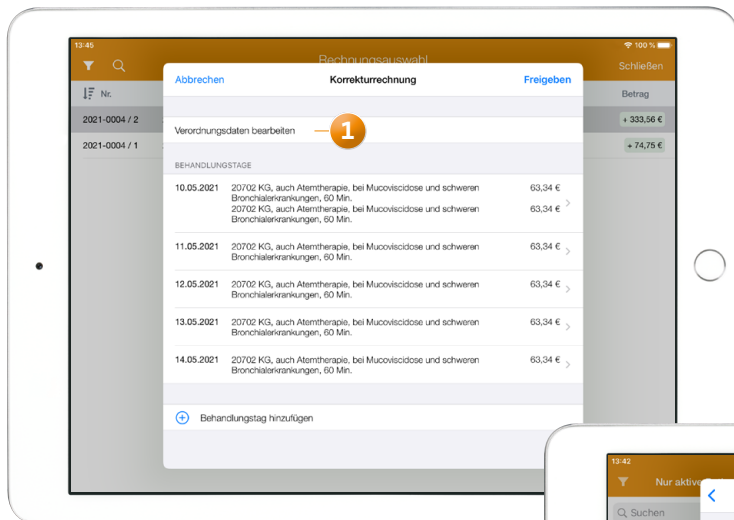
13:45

100 %

Rechnungsauswahl

Schließen

Nr.

Betrag

2021-0004 / 2

+ 333,56 €

2021-0004 / 1

+ 74,75 €

Abbrechen

Korrekturrechnung

Freigeben

Verordnungsdaten bearbeiten

1

BEHANDLUNGSTAGE

| | | |
|---|---|---|
| 10.05.2021 | 20702 KG, auch Atemtherapie, bei Mucoviscidose und schweren Bronchialerkrankungen, 60 Min. | 63,34 € |
| | 20702 KG, auch Atemtherapie, bei Mucoviscidose und schweren Bronchialerkrankungen, 60 Min. | 63,34 € |
| 11.05.2021 | 20702 KG, auch Atemtherapie, bei Mucoviscidose und schweren Bronchialerkrankungen, 60 Min. | 63,34 € |
| 12.05.2021 | 20702 KG, auch Atemtherapie, bei Mucoviscidose und schweren Bronchialerkrankungen, 60 Min. | 63,34 € |
| 13.05.2021 | 20702 KG, auch Atemtherapie, bei Mucoviscidose und schweren Bronchialerkrankungen, 60 Min. | 63,34 € |
| 14.05.2021 | 20702 KG, auch Atemtherapie, bei Mucoviscidose und schweren Bronchialerkrankungen, 60 Min. | 63,34 € |

Behandlungstag hinzufügen

13:42

Nur aktiv

Suchen